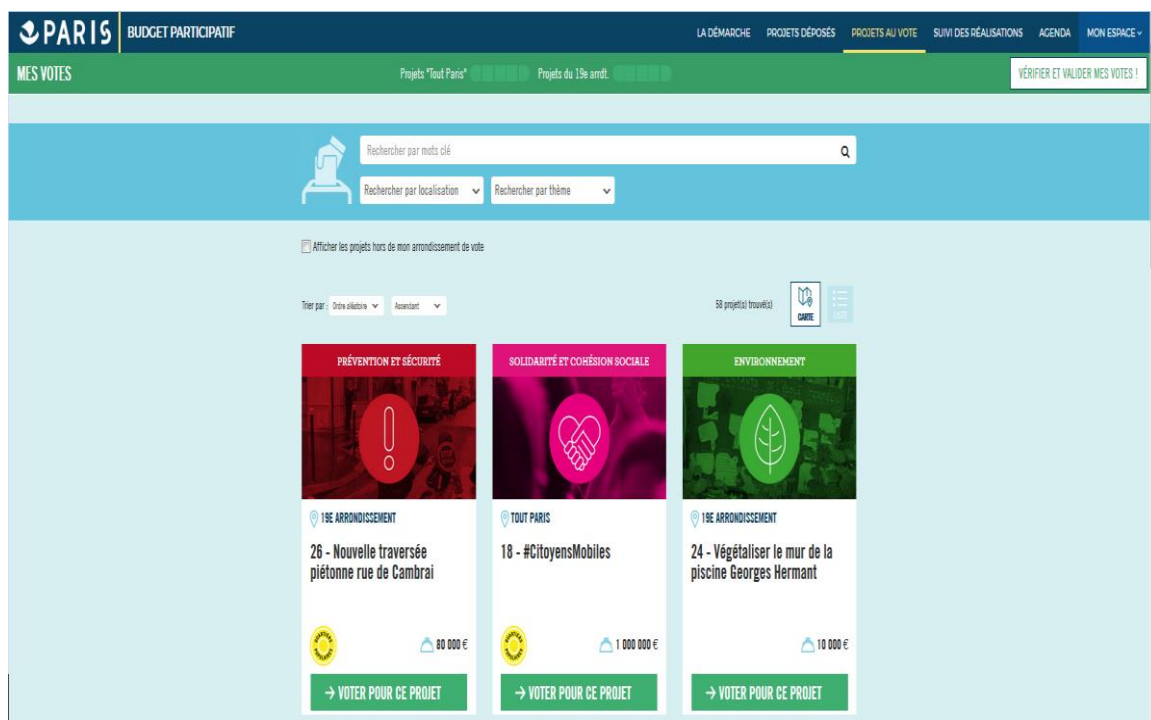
PARIS BUDGET PARTICIPATIF

LA DÉMARCHE PROJETS DÉPOSÉS PROJETS AU VOTE SUIVI DES RÉALISATIONS AGENDA MON ESPACE

MES VOTES

Projets "Tout Paris" Projets du 19e arrdt.

VÉRIFIER ET VALIDER MES VOTES !

Rechercher par mots clé

Rechercher par localisation Rechercher par thème

Afficher les projets hors de mon arrondissement de vote

Trier par : Ordre aléatoire Ascendant

58 projet(s) trouvé(s)

CARTE LISTE

PRÉVENTION ET SÉCURITÉ

19E ARRONDISSEMENT

26 - Nouvelle traversée piétonne rue de Cambrai

80 000 €

→ VOTER POUR CE PROJET

SOLIDARITÉ ET COHÉSION SOCIALE

TOUT PARIS

18 - #CitoyensMobiles

1 000 000 €

→ VOTER POUR CE PROJET

ENVIRONNEMENT

19E ARRONDISSEMENT

24 - Végétaliser le mur de la piscine Georges Hermant

10 000 €

→ VOTER POUR CE PROJET